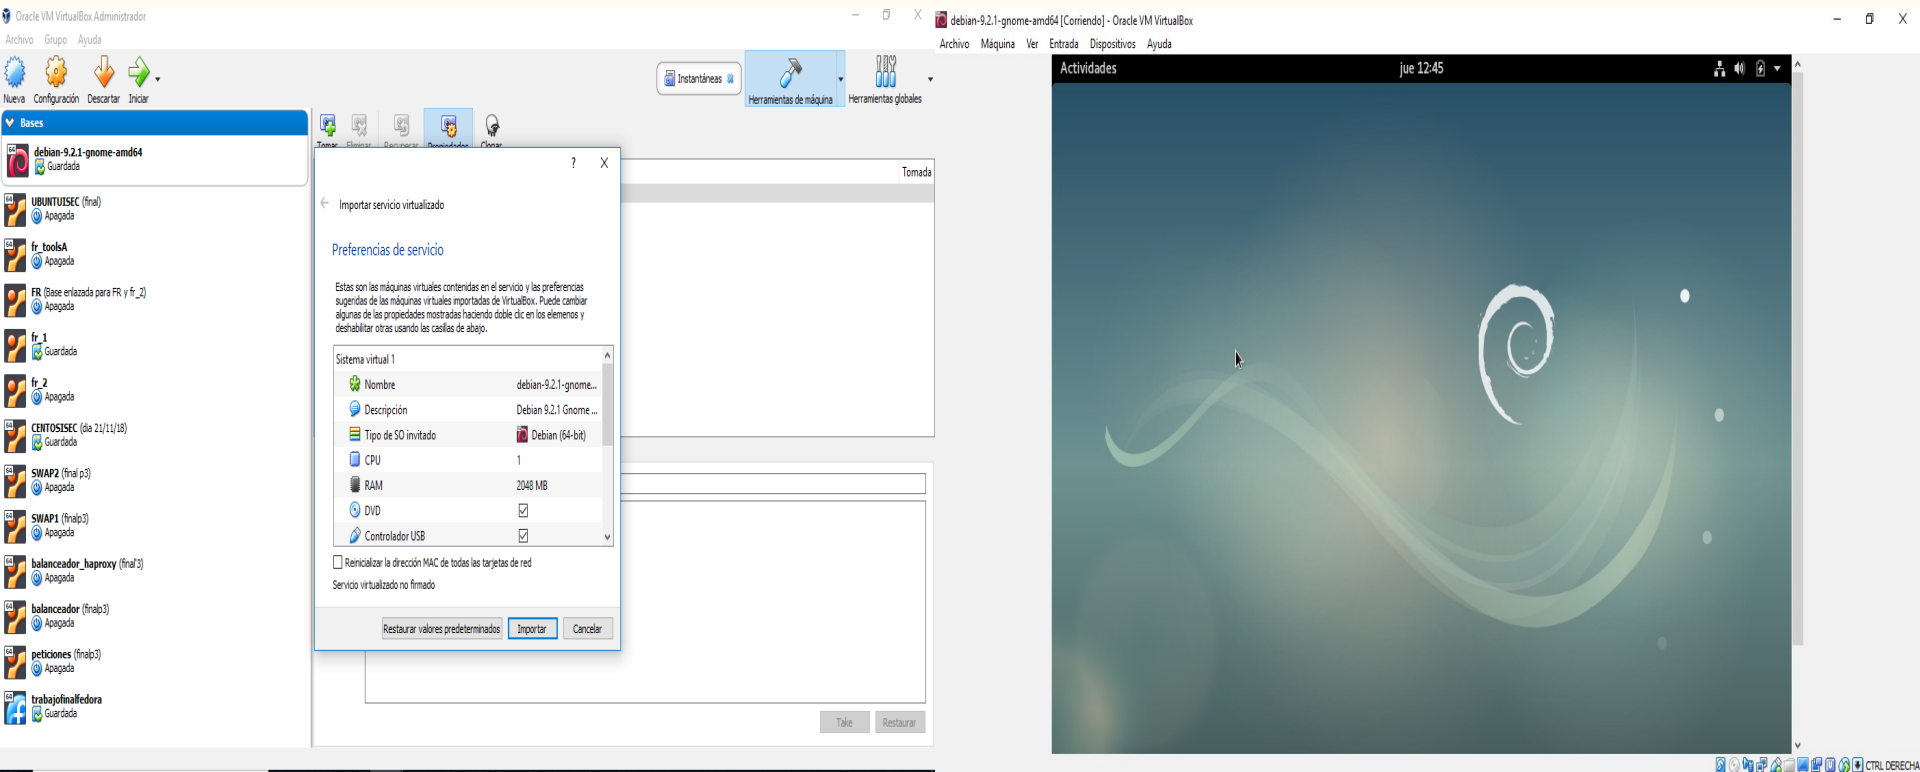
Oracle VM VirtualBox Administrador

Archivo Grupo Ayuda

Nueva Configuración Descartar Iniciar

Instantáneas

Herramientas de máquina

Herramientas globales

Bases

debian-9.2.1-gnome-amd64
Guardada

UBUNTUISEC (final)
Apagada

fr_toolsA
Apagada

FR (Base enlazada para FR y fr_2)
Apagada

fr_1
Guardada

fr_2
Apagada

CENTOSISEC (dia 21/11/18)
Guardada

SWAP2 (final p3)
Apagada

SWAP1 (finalp3)
Apagada

balanceador_haproxy (final'3)
Apagada

balanceador (finalp3)
Apagada

peticiones (finalp3)
Apagada

trabajofinalfedora
Guardada

Tomar Eliminar Recuperar Propiedades Clonar

Tomada

? X

Importar servicio virtualizado

Preferencias de servicio

Estas son las máquinas virtuales contenidas en el servicio y las preferencias sugeridas de las máquinas virtuales importadas de VirtualBox. Puede cambiar algunas de las propiedades mostradas haciendo doble clic en los elementos y deshabilitar otras usando las casillas de abajo.

| Sistema virtual 1 | |
|---|---|
| Nombre | debian-9.2.1-gnome... |
| Descripción | Debian 9.2.1 Gnome ... |
| Tipo de SO invitado | Debian (64-bit) |
| CPU | 1 |
| RAM | 2048 MB |
| DVD | ☑ |
| Controlador USB | ☑ |

Reinicializar la dirección MAC de todas las tarjetas de red

Servicio virtualizado no firmado

Restaurar valores predeterminados Importar Cancelar

Take Restaurar

debian-9.2.1-gnome-amd64 [Corriendo] - Oracle VM VirtualBox

Archivo Máquina Ver Entrada Dispositivos Ayuda

Actividades

jue 12:45

CTRL DERECHA